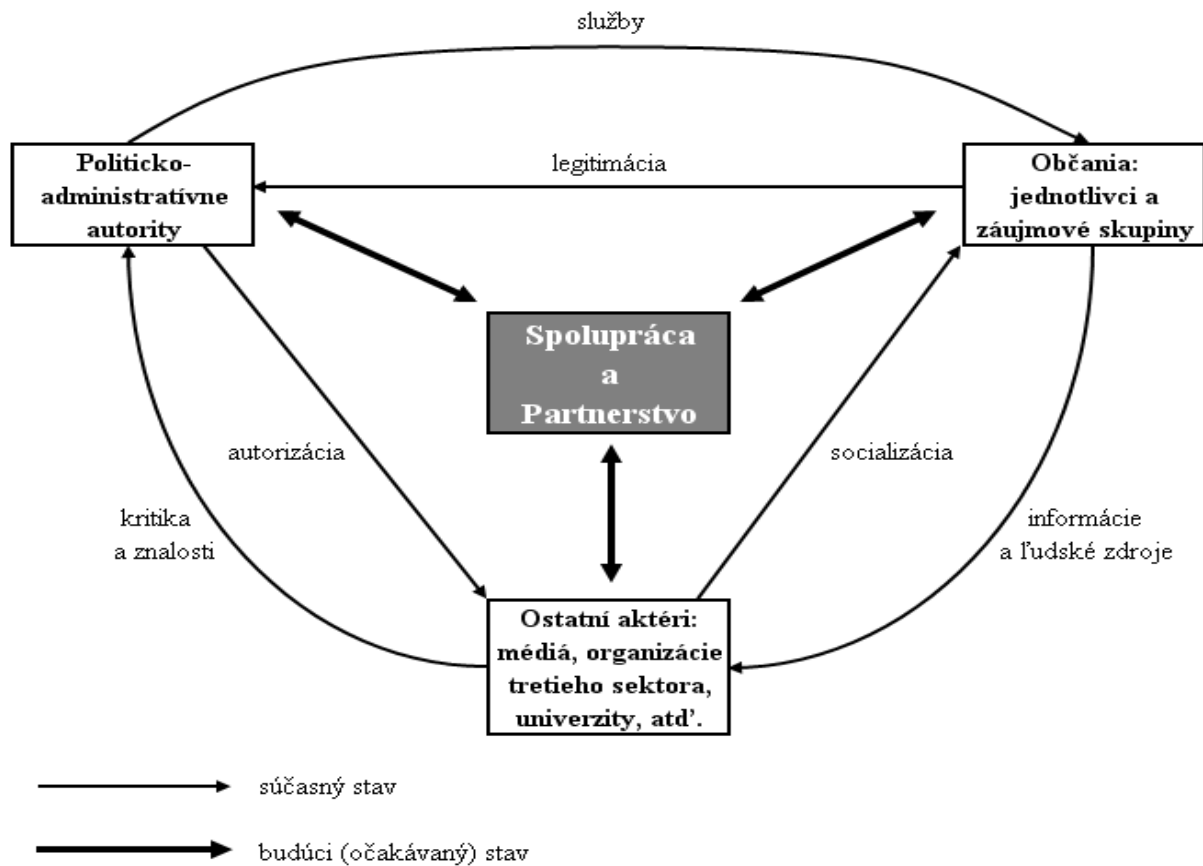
služby

Politicko-administratívne autority

legitimácia

Občania: jednotlivci a záujmové skupiny

Spolupráca a Partnerstvo

autorizácia

socializácia

kritika a znalosti

informácie a ľudské zdroje

Ostatní aktéri: médiá, organizácie tretieho sektora, univerzity, atď'.

súčasný stav

budúci (očakávaný) stav